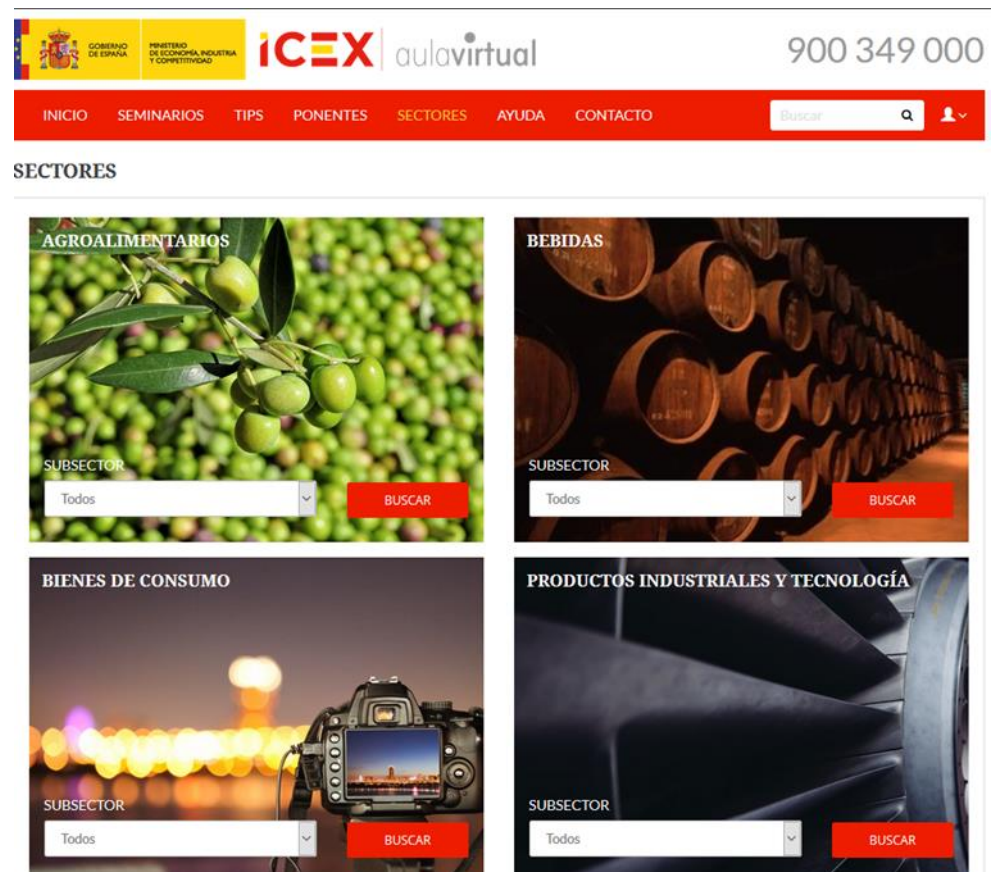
GOBIERNO DE ESPAÑA MINISTERIO DE ECONOMÍA, INDUSTRIA Y COMPETITIVIDAD ICEX aulavirtual 900 349 000

INICIO SEMINARIOS TIPS PONENTES SECTORES AYUDA CONTACTO Buscar

SECTORES

AGROALIMENTARIOS
SUBSECTOR
Todos
BUSCAR

BEBIDAS
SUBSECTOR
Todos
BUSCAR

BIENES DE CONSUMO
SUBSECTOR
Todos
BUSCAR

PRODUCTOS INDUSTRIALES Y TECNOLOGÍA
SUBSECTOR
Todos
BUSCAR